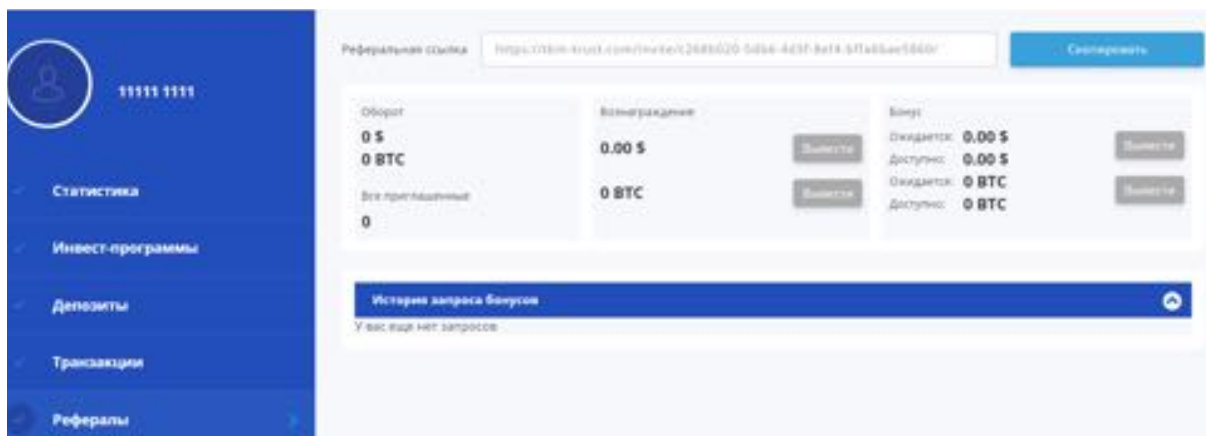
11111 1111

Статистика

Инвест-программы

Депозиты

Транзакции

Рефералы

Реферальная ссылка https://tkm-trust.com/invite/c2686020-5d66-4d3f-8e14-bf1a6bae5860/ Скопировать

Оборот
0 $
0 BTC

Все приглашенные
0

Вознаграждение
0.00 $ Вывести
0 BTC Вывести

Бонус
Ожидается: 0.00 $
Доступно: 0.00 $ Вывести
Ожидается: 0 BTC
Доступно: 0 BTC Вывести

История запроса бонусов
У вас еще нет запросов